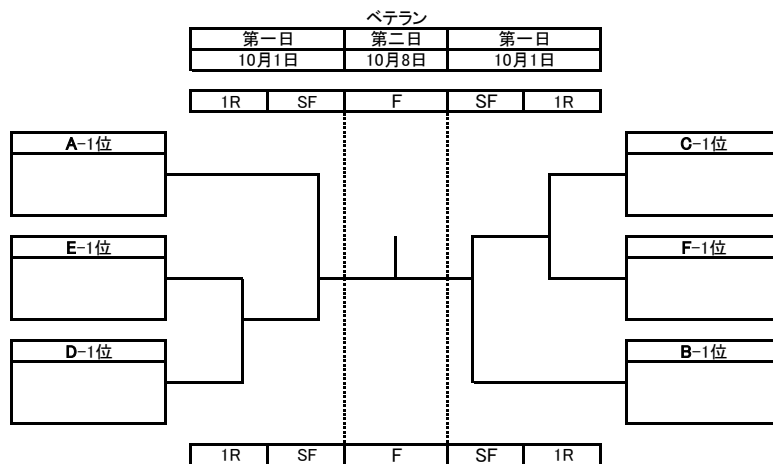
ベテラン

| 第一日 | 第二日 | 第一日 |
|---|---|---|
| 10月1日 | 10月8日 | 10月1日 |

| 1R | SF | F | SF | 1R |
|---|---|---|---|---|

A-1位

E-1位

D-1位

C-1位

F-1位

B-1位

| 1R | SF | F | SF | 1R |
|---|---|---|---|---|